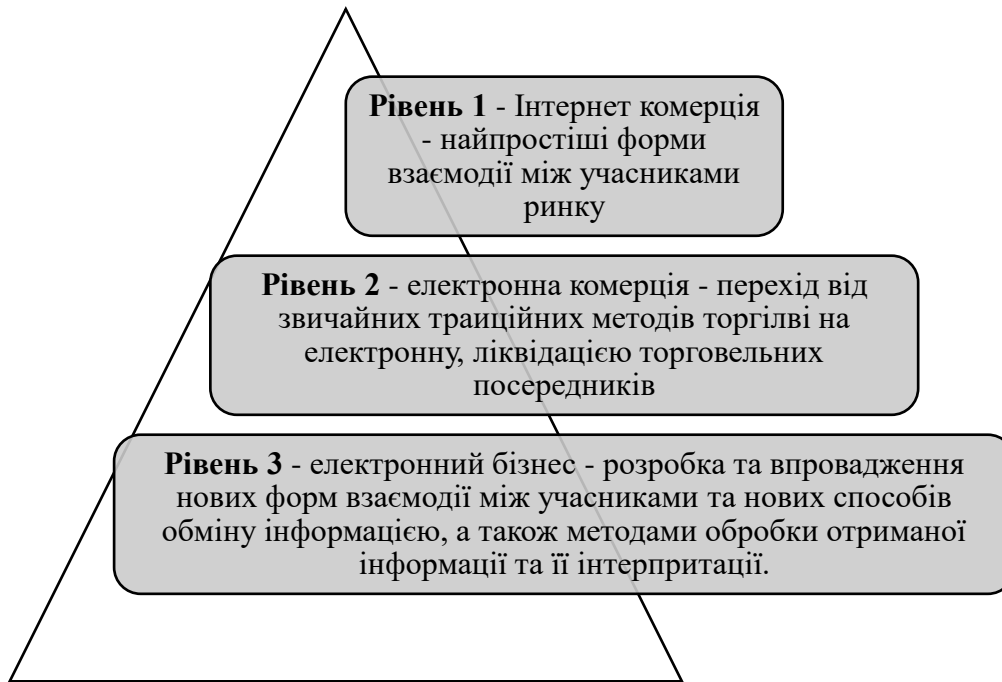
**Рівень 1** - Інтернет комерція - найпростіші форми взаємодії між учасниками ринку

**Рівень 2** - електронна комерція - перехід від звичайних траційних методів торгілві на електронну, ліквідацією торговельних посередників

**Рівень 3** - електронний бізнес - розробка та впровадження нових форм взаємодії між учасниками та нових способів обміну інформацією, а також методами обробки отриманої інформації та її інтерпритації.